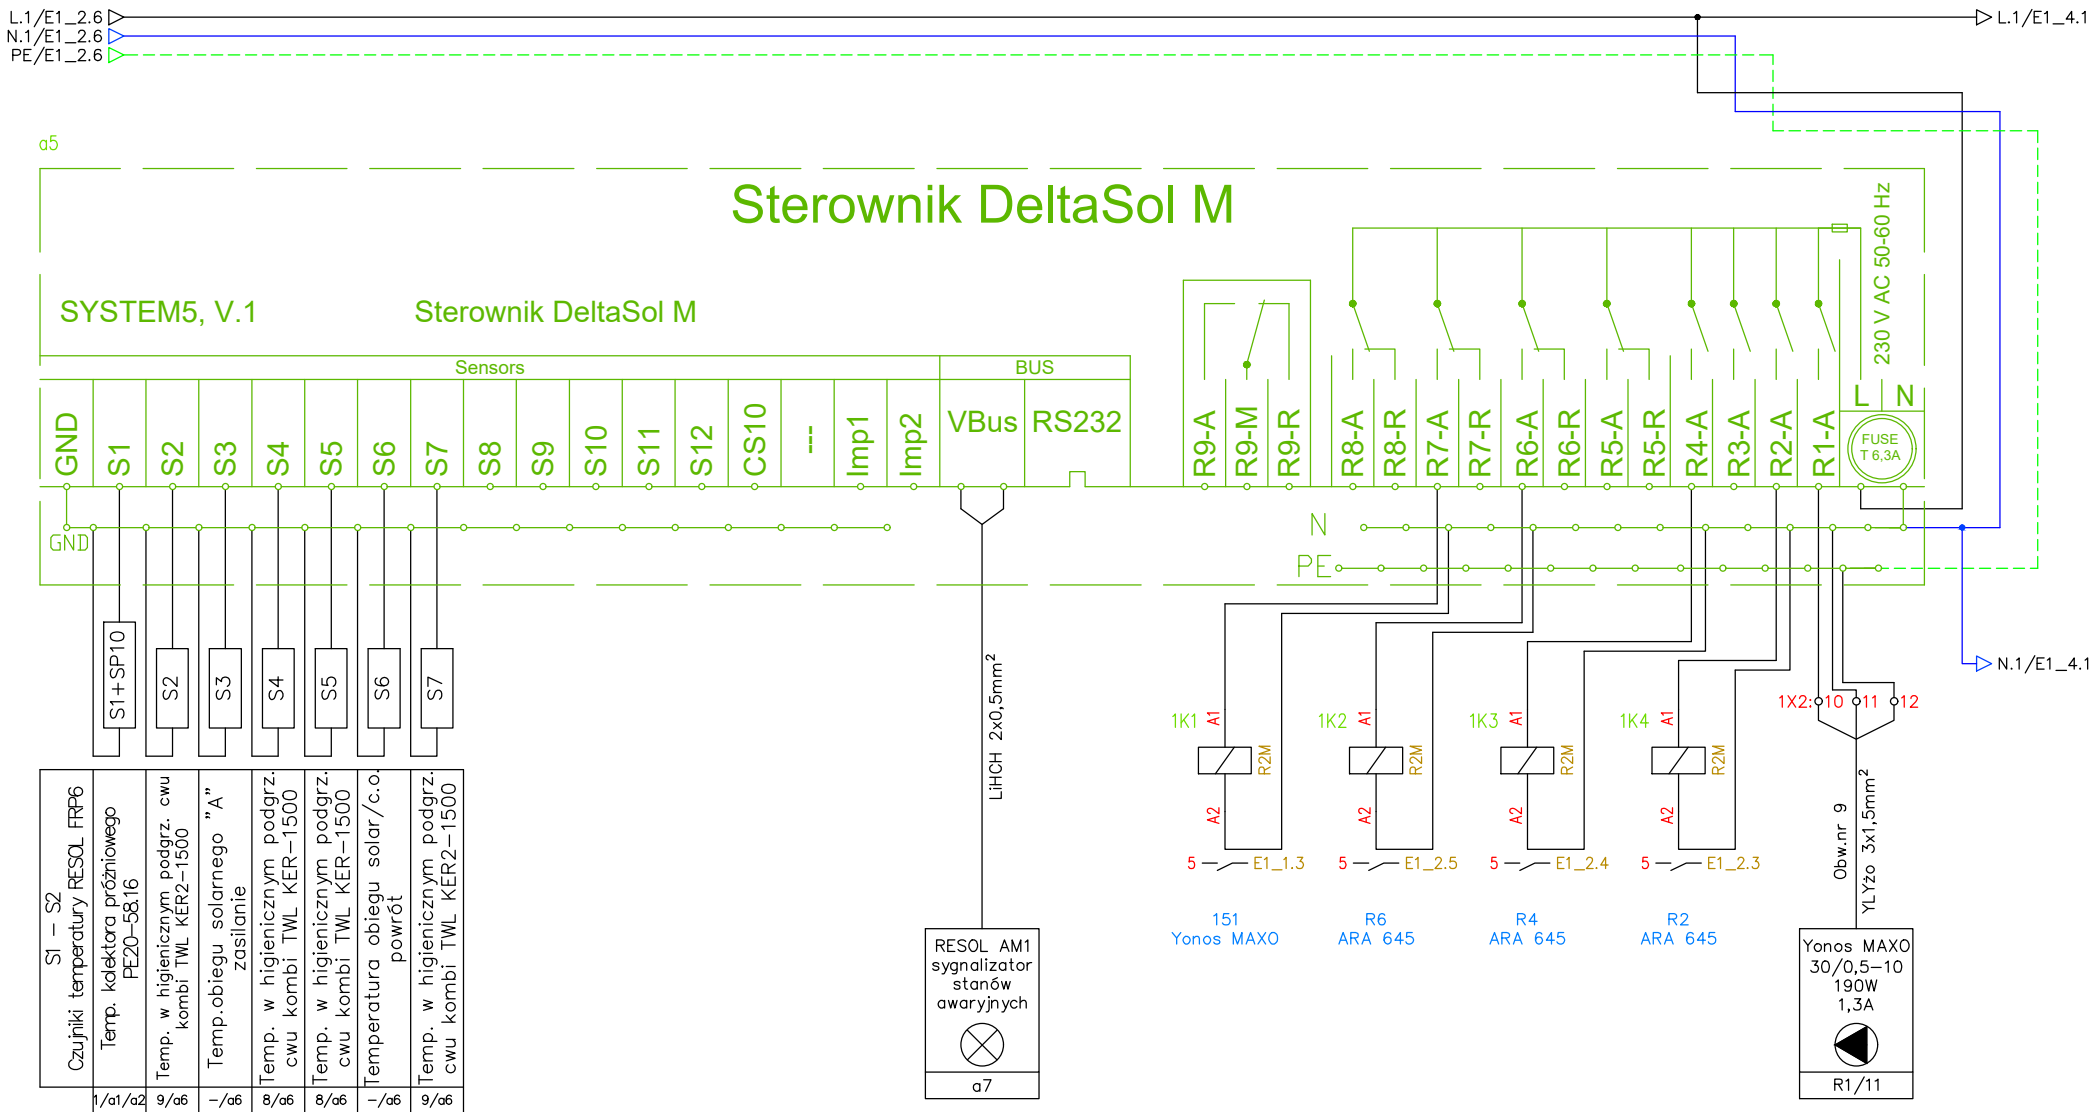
L.1/E1_2.6
N.1/E1_2.6
PE/E1_2.6
L.1/E1_4.1

a5

Sterownik DeltaSol M

SYSTEM5, V.1

Sterownik DeltaSol M

230 V AC 50-60 Hz

Sensors

BUS

GND S1 S2 S3 S4 S5 S6 S7 S8 S9 S10 S11 S12 CS10 -- Imp1 Imp2

VBus RS232

R9-A R9-M R9-R R8-A R8-R R7-A R7-R R6-A R6-R R5-A R5-R R4-A R3-A R2-A R1-A

L N

FUSE T 6,3A

GND

N

PE

N.1/E1_4.1

S1+SP10 S2 S3 S4 S5 S6 S7

LiHCH 2x0,5mm$^2$

1K1 A1 R2M A2
5 E1_1.3

1K2 A1 R2M A2
5 E1_2.5

1K3 A1 R2M A2
5 E1_2.4

1K4 A1 R2M A2
5 E1_2.3

1X2: 10 11 12

Obw.nr 9

YLYżo 3x1,5mm$^2$

151
Yonos MAXO

R6
ARA 645

R4
ARA 645

R2
ARA 645

| S1 – S2 Czujniki temperatury RESOL FRP6 | Temp. kolektora próżniowego PE20-58.16 | Temp. w higienicznym podgrz. cwu kombi TWL KER2-1500 | Temp.obiegu solarnego "A" zasilanie | Temp. w higienicznym podgrz. cwu kombi TWL KER-1500 | Temp. w higienicznym podgrz. cwu kombi TWL KER-1500 | Temperatura obiegu solar/c.o. powrót | Temp. w higienicznym podgrz. cwu kombi TWL KER2-1500 |
|---|---|---|---|---|---|---|---|
| | 1/a1/a2 | 9/a6 | –/a6 | 8/a6 | 8/a6 | –/a6 | 9/a6 |

RESOL AM1
sygnalizator
stanów
awaryjnych

a7

Yonos MAXO
30/0,5-10
190W
1,3A

R1/11